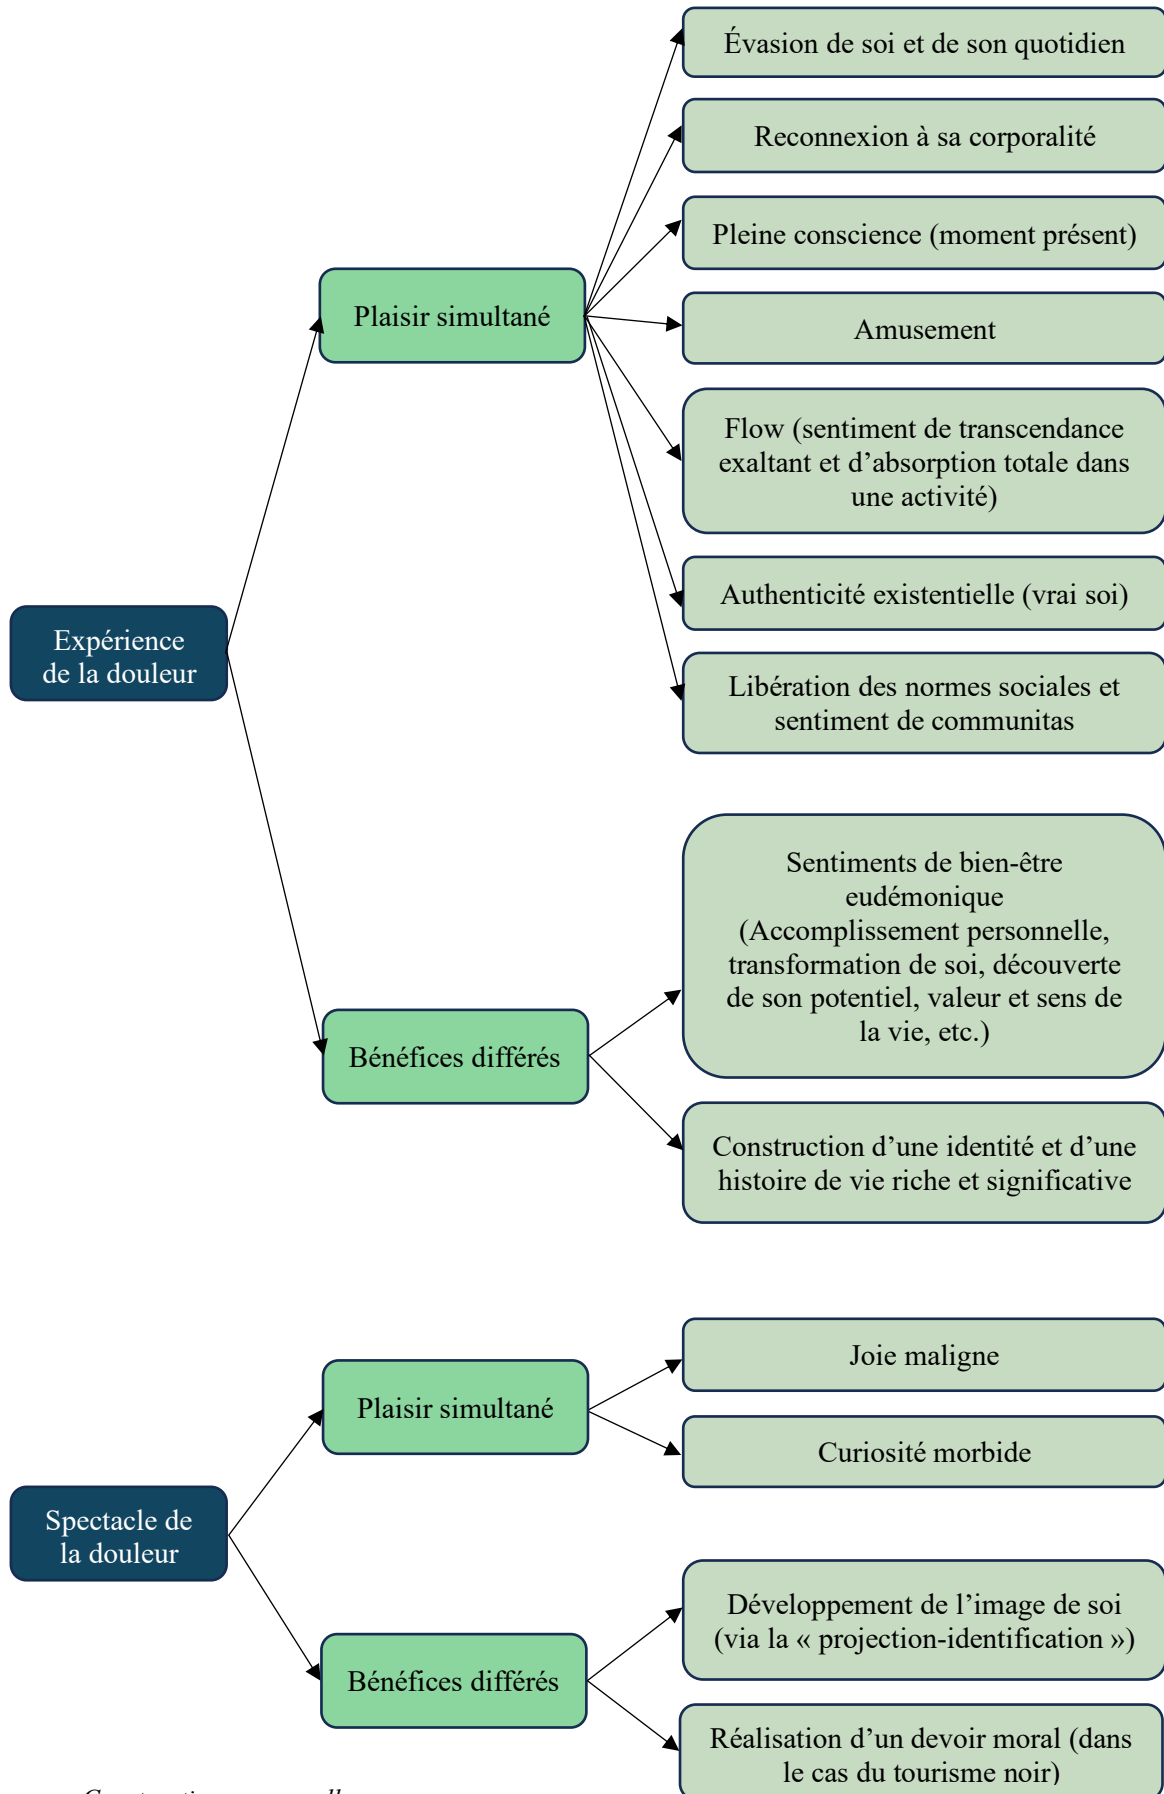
Expérience de la douleur

Plaisir simultané

Évasion de soi et de son quotidien

Reconnexion à sa corporalité

Pleine conscience (moment présent)

Amusement

Flow (sentiment de transcendance exaltant et d'absorption totale dans une activité)

Authenticité existentielle (vrai soi)

Libération des normes sociales et sentiment de communitas

Bénéfices différés

Sentiments de bien-être eudémonique (Accomplissement personnelle, transformation de soi, découverte de son potentiel, valeur et sens de la vie, etc.)

Construction d'une identité et d'une histoire de vie riche et significative

Spectacle de la douleur

Plaisir simultané

Joie maligne

Curiosité morbide

Bénéfices différés

Développement de l'image de soi (via la « projection-identification »)

Réalisation d'un devoir moral (dans le cas du tourisme noir)

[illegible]